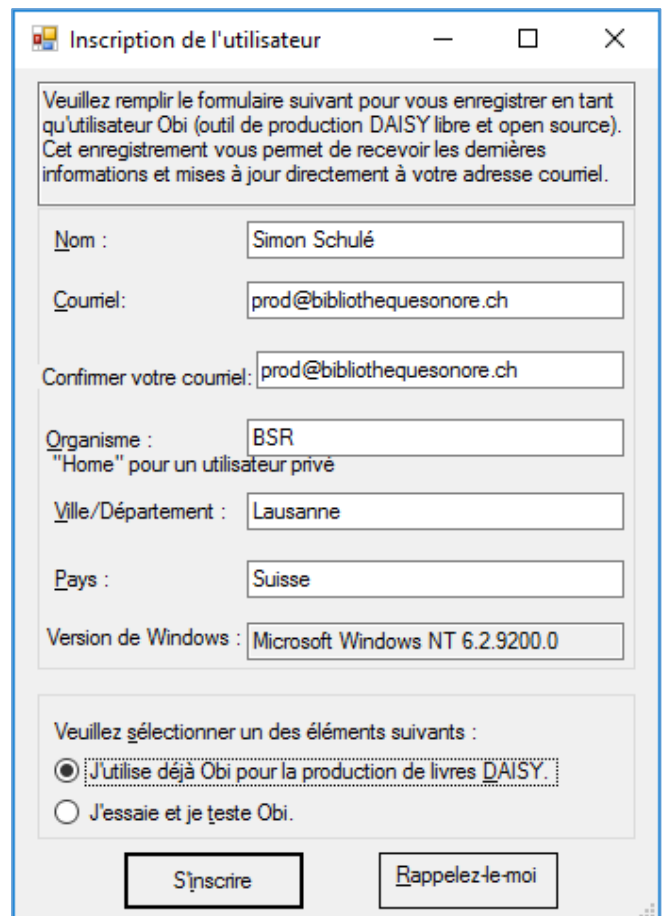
Inscription de l'utilisateur

Veuillez remplir le formulaire suivant pour vous enregistrer en tant qu'utilisateur Obi (outil de production DAISY libre et open source). Cet enregistrement vous permet de recevoir les dernières informations et mises à jour directement à votre adresse courriel.

Nom : Simon Schulé

Courriel: prod@bibliothequesonore.ch

Confirmer votre courriel: prod@bibliothequesonore.ch

Organisme : BSR
"Home" pour un utilisateur privé

Ville/Département : Lausanne

Pays : Suisse

Version de Windows : Microsoft Windows NT 6.2.9200.0

Veuillez sélectionner un des éléments suivants :

J'utilise déjà Obi pour la production de livres DAISY.

J'essaie et je teste Obi.

S'inscrire

Rappelez-le-moi